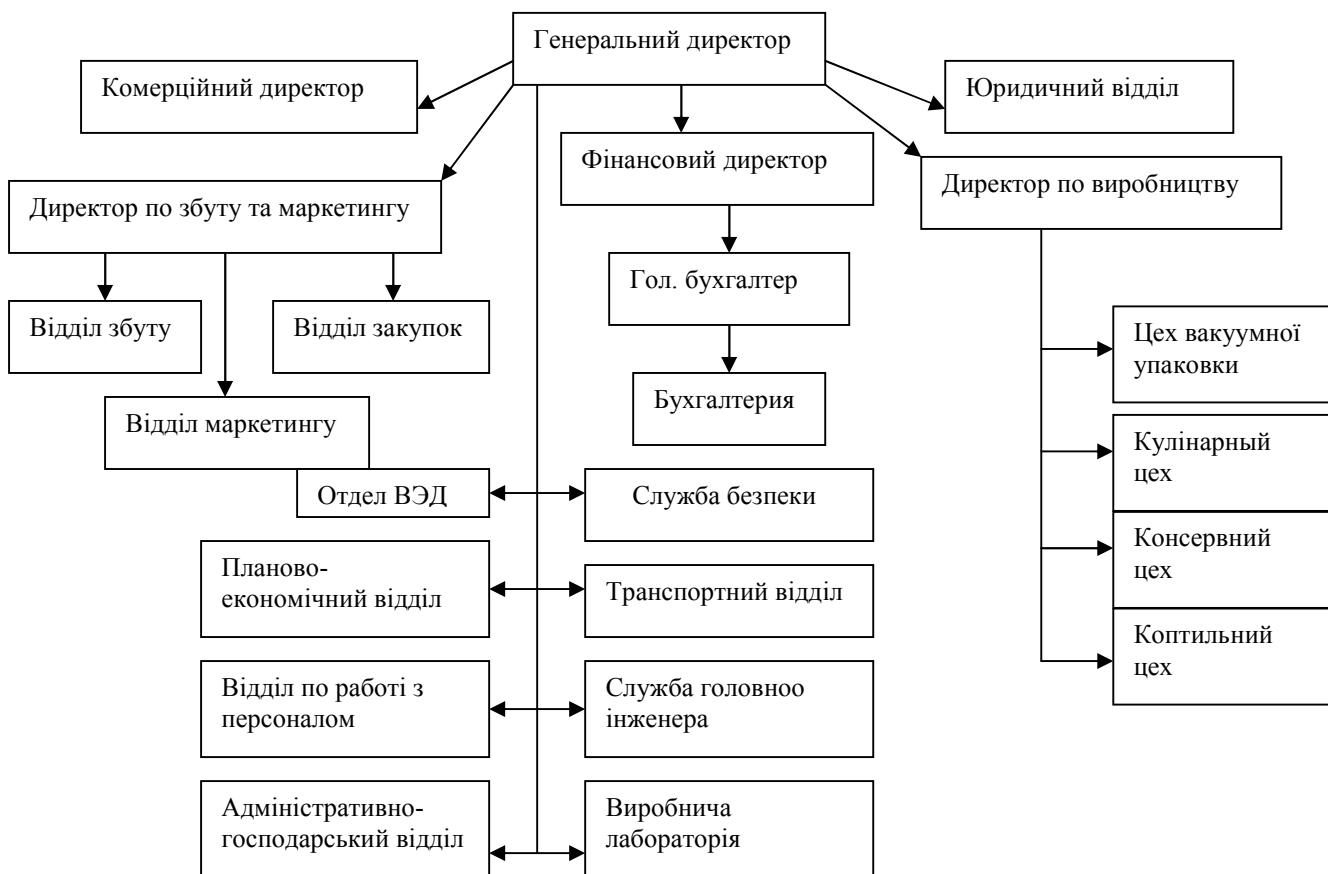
Генеральний директор

Комерційний директор

Юридичний відділ

Фінансовий директор

Директор по виробництву

Директор по збуту та маркетингу

Відділ збуту

Відділ закупок

Гол. бухгалтер

Бухгалтерия

Відділ маркетингу

Цех вакуумної упаковки

Кулінарный цех

Консервний цех

Коптильний цех

Отдел ВЭД

Служба безпеки

Планово-економічний відділ

Транспортний відділ

Відділ по работі з персоналом

Служба головноо інженера

Адміністративно-господарський відділ

Виробнича лабораторія